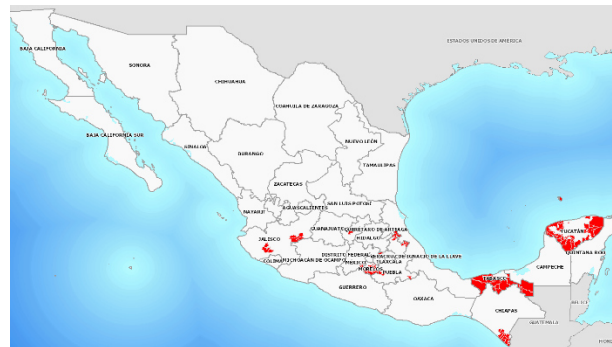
ESTADOS UNIDOS DE AMERICA
BAJA CALIFORNIA
SONORA
CHIHUAHUA
COAHUILA DE ZARAGOZA
NUEVO LEÓN
BAJA CALIFORNIA SUR
SINALOA
DURANGO
TAMAULIPAS
ZACATECAS
SAN LUIS POTOSÍ
AGUASCALIENTES
NAYARIT
GUANAJUATO
QUERÉTARO DE ARTEAGA
HIDALGO
JALISCO
COLIMA
MICHOACÁN DE OCAMPO
DISTRITO FEDERAL
MÉXICO
TLAXCALA
MORELOS
PUEBLA
VERACRUZ DE IGNACIO DE LA LLAVE
GUERRERO
OAXACA
TABASCO
CAMPECHE
YUCATÁN
QUINTANA ROO
CHIAPAS
GUATEMALA
BELIZE
HONDURAS